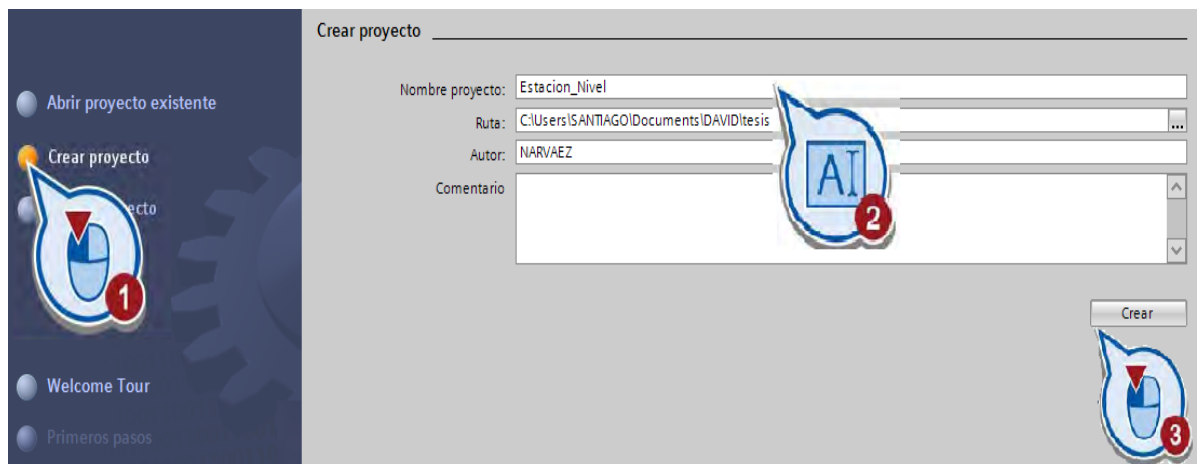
Abrir proyecto existente

Crear proyecto

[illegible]ecto

Welcome Tour

Primeros pasos

Crear proyecto

Nombre proyecto: Estacion_Nivel

Ruta: C:\Users\SANTIAGO\Documents\DAVID\tesis

Autor: NARVAEZ

Comentario

Crear

1

AI

2

3